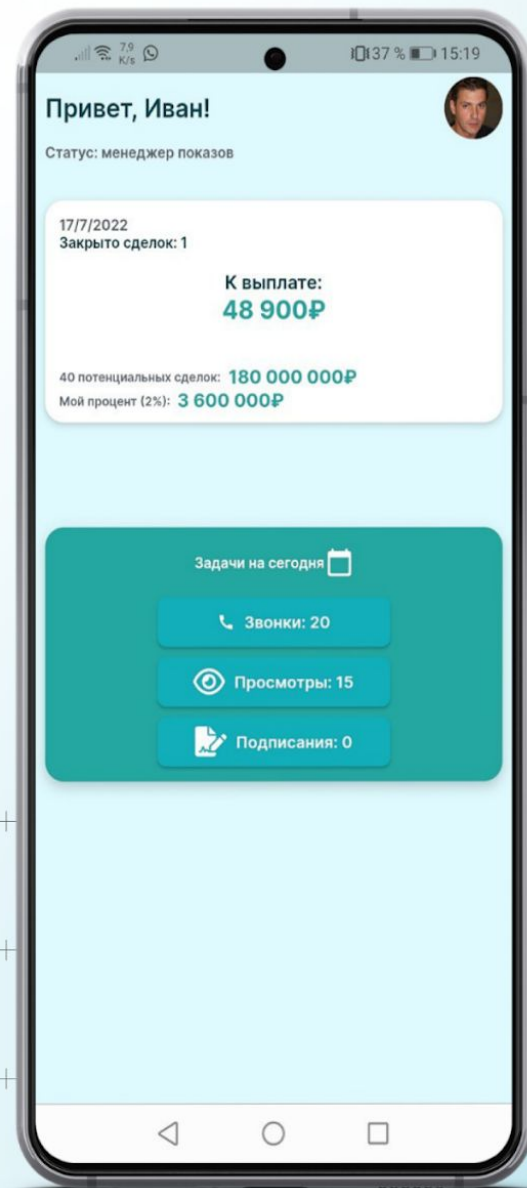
7,9 K/s 37 % 15:19

Привет, Иван!

Статус: менеджер показов

17/7/2022
Закрыто сделок: 1

К выплате:
48 900₽

40 потенциальных сделок: 180 000 000₽
Мой процент (2%): 3 600 000₽

Задачи на сегодня

Звонки: 20

Просмотры: 15

Подписания: 0